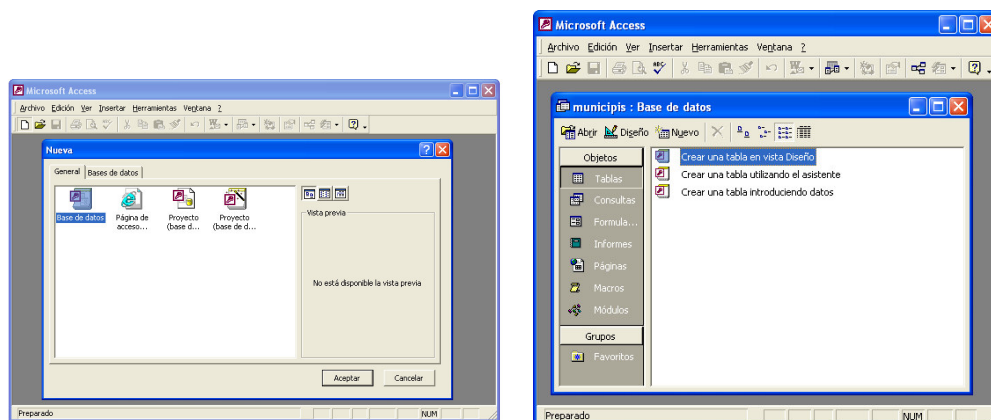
Microsoft Access

Archivo Edición Ver Insertar Herramientas Ventana ?

Nueva

General Bases de datos

Base de datos

Página de acceso...

Proyecto (base d...

Proyecto (base de d...

Vista previa

No está disponible la vista previa

Aceptar

Cancelar

Preparado

NUM

Microsoft Access

Archivo Edición Ver Insertar Herramientas Ventana ?

municipis : Base de datos

Abrir Diseño Nuevo

Objetos

Tablas

Consultas

Formula...

Informes

Páginas

Macros

Módulos

Grupos

Favoritos

Crear una tabla en vista Diseño

Crear una tabla utilizando el asistente

Crear una tabla introduciendo datos

Preparado

NUM